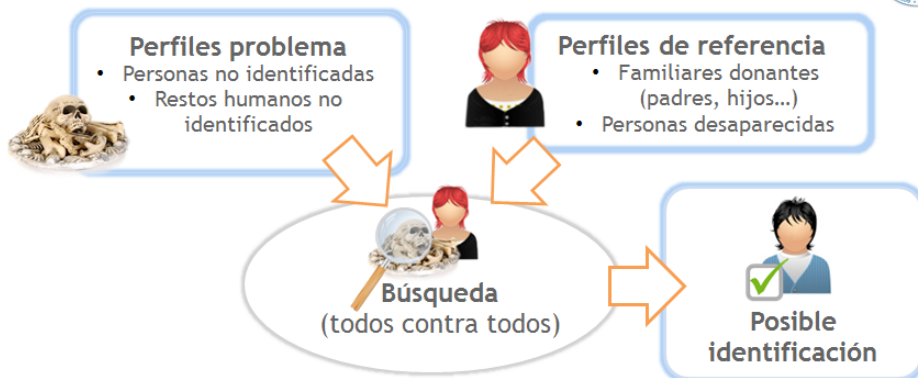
Perfiles problema
• Personas no identificadas
• Restos humanos no identificados

Perfiles de referencia
• Familiares donantes (padres, hijos…)
• Personas desaparecidas

Búsqueda
(todos contra todos)

Posible identificación